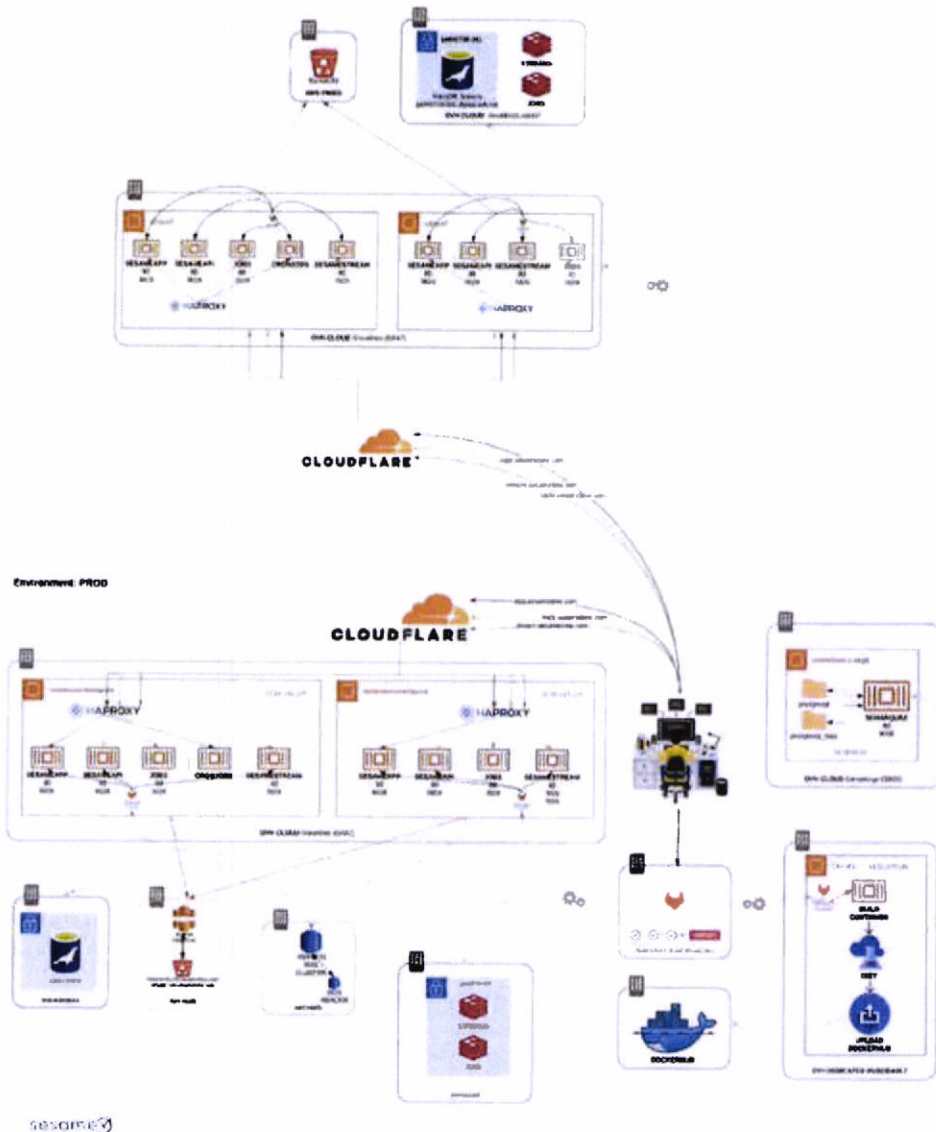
CLOUDFLARE

HAPROXY

HAPROXY

SESAMEAPP

SESAMEAPI

JOBS

CRONJOBS

SESAMESTREAM

SESAMEAPP

SESAMEAPI

SESAMESTREAM

JOBS

CLOUDFLARE

Environment: PROD

HAPROXY

HAPROXY

SESAMEAPP

SESAMEAPI

JOBS

CRONJOBS

SESAMESTREAM

SESAMEAPP

SESAMEAPI

JOBS

SESAMESTREAM

SESAMEQUIZ

BUILD CONTAINER

DEPLOY

UPLOAD DOCKERHUB

DOCKERHUB

sesame